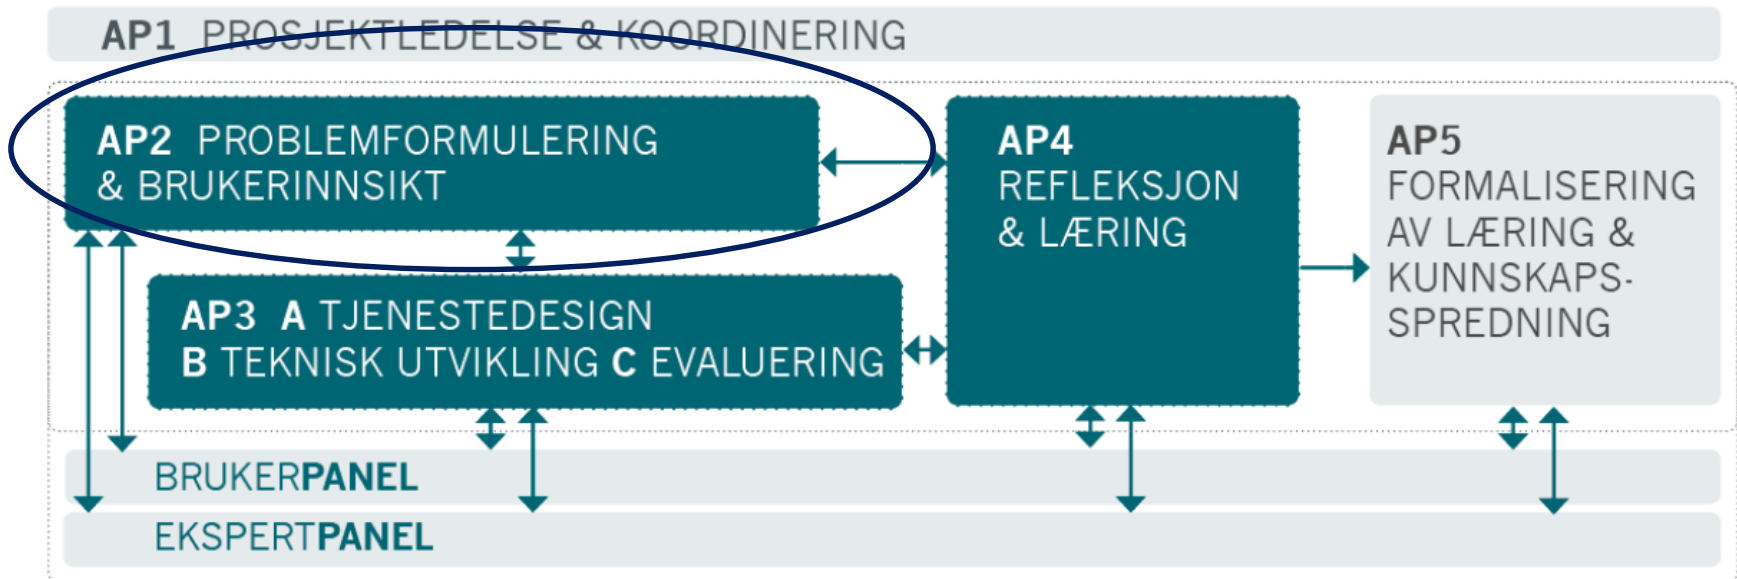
AP1 PROSJEKTLEDELSE & KOORDINERING

AP2 PROBLEMFORMULERING & BRUKERINNSIKT

AP3 A TJENESTEDESIGN B TEKNISK UTVIKLING C EVALUERING

AP4 REFLEKSJON & LÆRING

AP5 FORMALISERING AV LÆRING & KUNNSKAPS-SPREDNING

BRUKERPANEL

EKSPERTPANEL